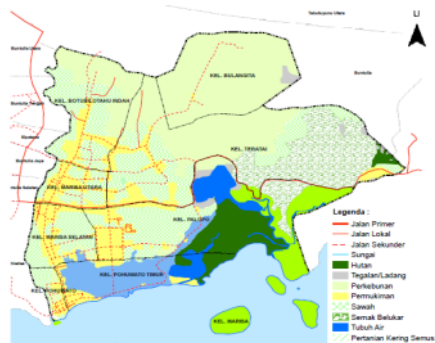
Tabulopuwo Utara
U
Buntulia Utara
KEL. BOTUBILOTAHU INDAH
KEL. BULANGITA
Buntulia Tengah
Buntulia
Buntulia Jaya
KEL. TEDATAI
KEL. MARISA UTARA
Hutu Selatan
KEL. PALOPO
KEL. MARISA SELATAN
KEL. POHUWATO TIMUR
KEL. POHUWATO
KEL. MAMIRA
Legenda :
Jalan Primer
Jalan Lokal
Jalan Sekunder
Sungai
Hutan
Tegalan/Ladang
Perkebunan
Permukiman
Sawah
Semak Belukar
Tubuh Air
Pertanian Kering Semusim